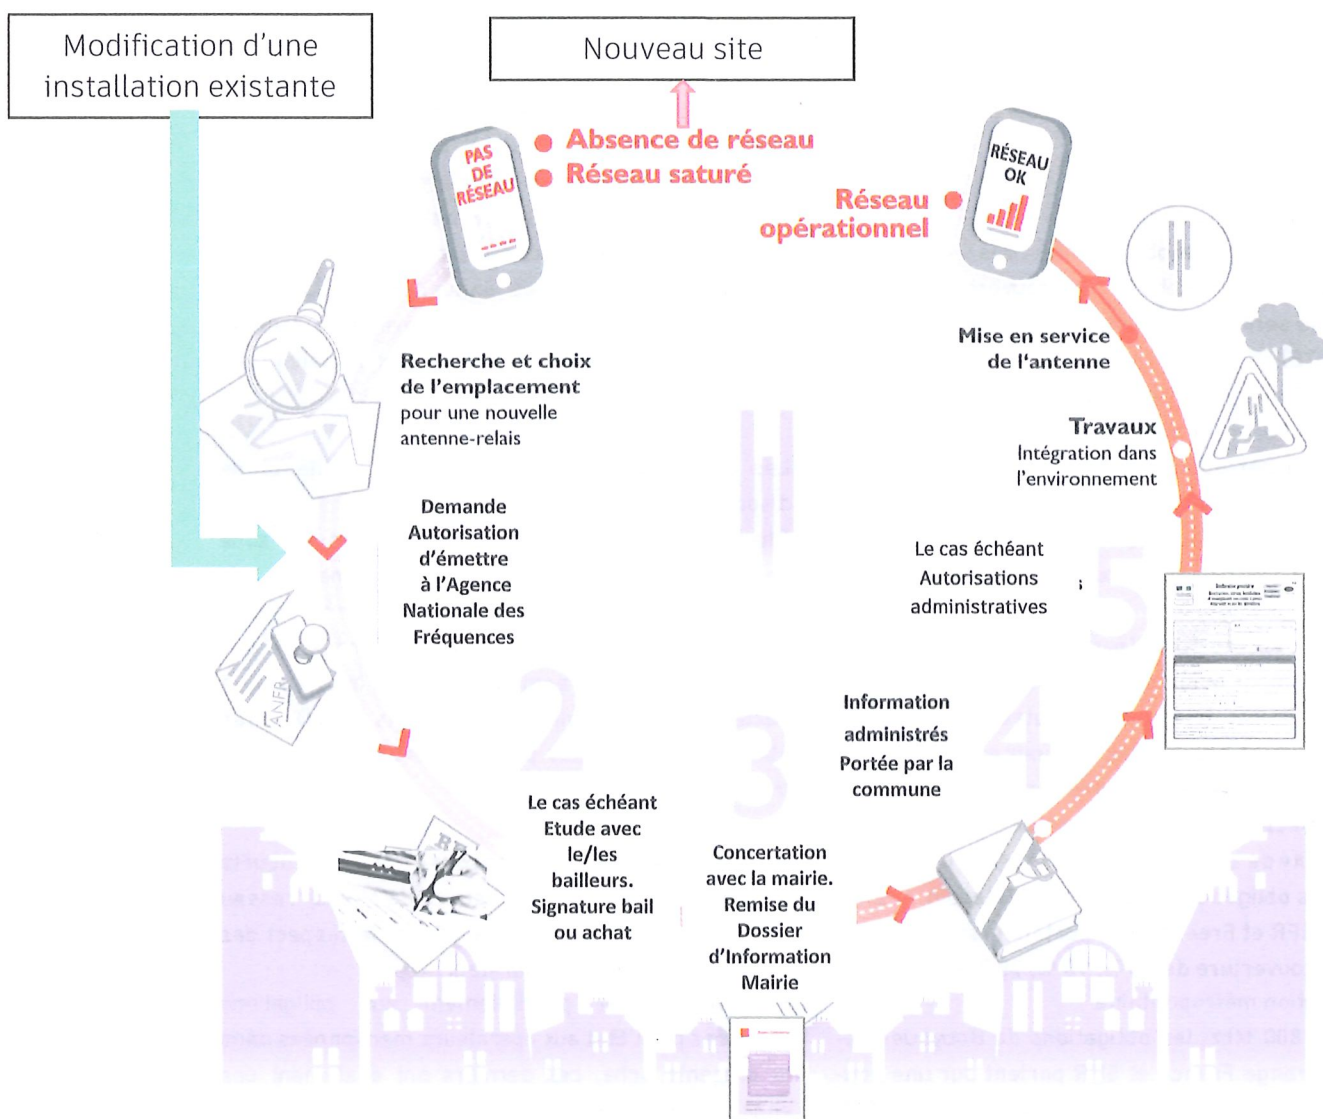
Modification d'une installation existante

Nouveau site

PAS DE RÉSEAU

Absence de réseau
Réseau saturé

RÉSEAU OK

Réseau opérationnel

Recherche et choix de l'emplacement pour une nouvelle antenne-relais

Mise en service de l'antenne

Travaux
Intégration dans l'environnement

Demande Autorisation d'émettre à l'Agence Nationale des Fréquences

ANFR

Le cas échéant Autorisations administratives

5

2

3

4

Information administrés Portée par la commune

Le cas échéant Etude avec le/les bailleurs. Signature bail ou achat

Concertation avec la mairie. Remise du Dossier d'Information Mairie